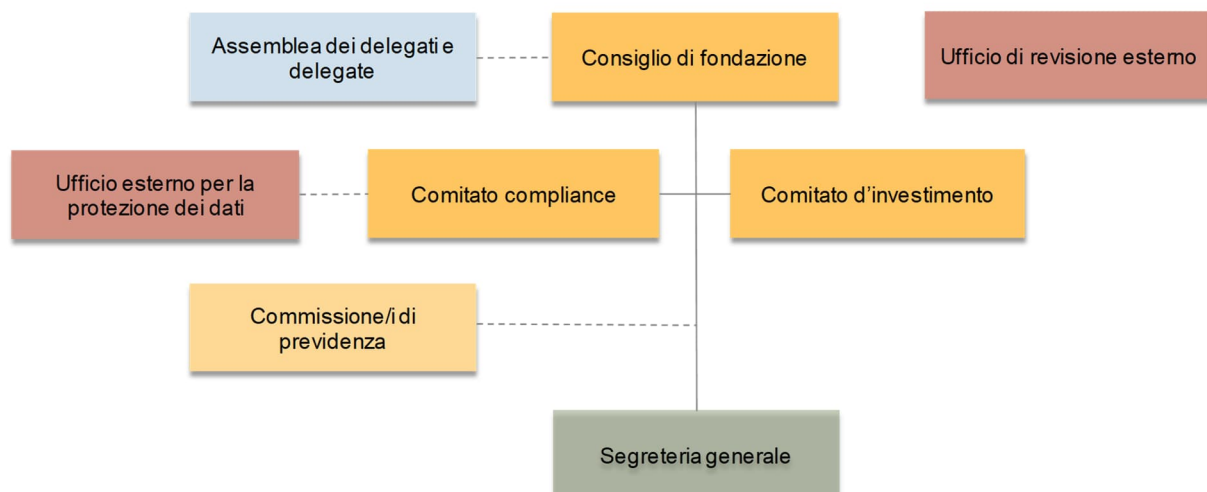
Assemblea dei delegati e delegate

Consiglio di fondazione

Ufficio di revisione esterno

Ufficio esterno per la protezione dei dati

Comitato compliance

Comitato d'investimento

Commissione/i di previdenza

Segreteria generale